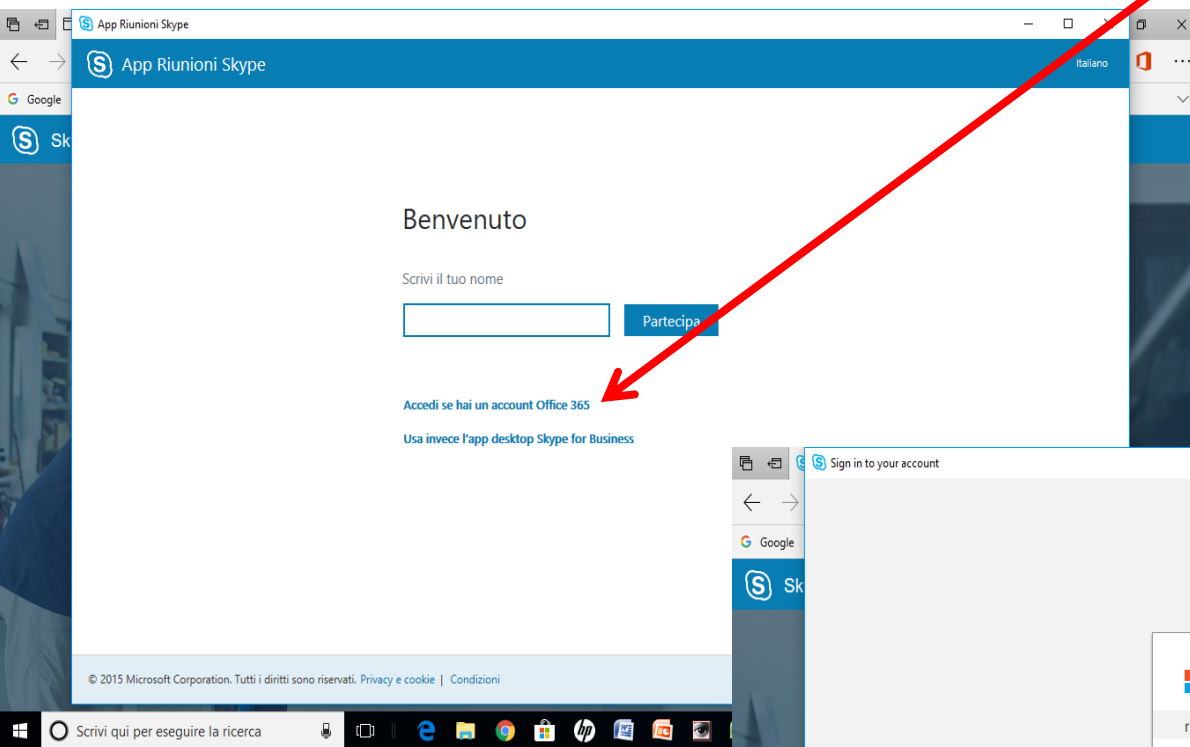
App Riunioni Skype

App Riunioni Skype

Italiano

Google

Sk

Benvenuto

Scrivi il tuo nome

Partecipa

Accedi se hai un account Office 365

Usa invece l'app desktop Skype for Business

© 2015 Microsoft Corporation. Tutti i diritti sono riservati. Privacy e cookie | Condizioni

Sign in to your account

Google

Sk

Scrivi qui per eseguire la ricerca